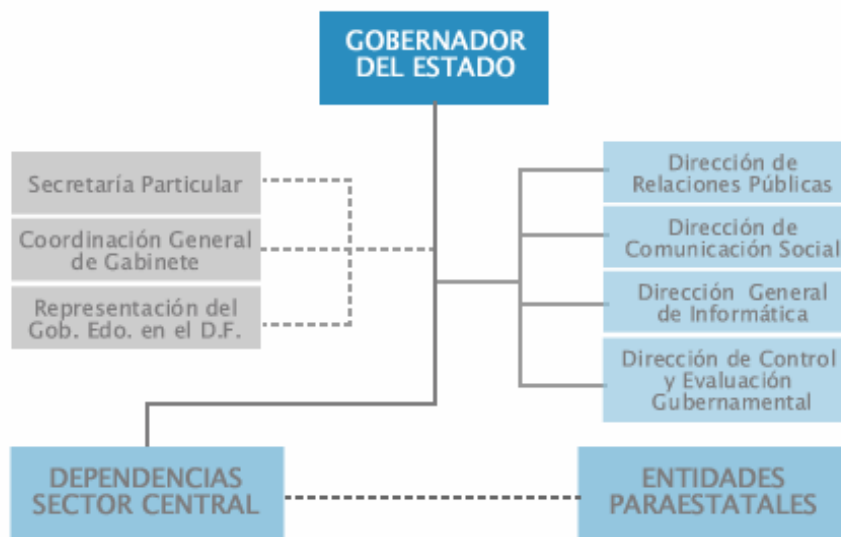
GOBERNADOR DEL ESTADO

Secretaría Particular

Coordinación General de Gabinete

Representación del Gob. Edo. en el D.F.

Dirección de Relaciones Públicas

Dirección de Comunicación Social

Dirección General de Informática

Dirección de Control y Evaluación Gubernamental

DEPENDENCIAS SECTOR CENTRAL

ENTIDADES PARAESTATALES